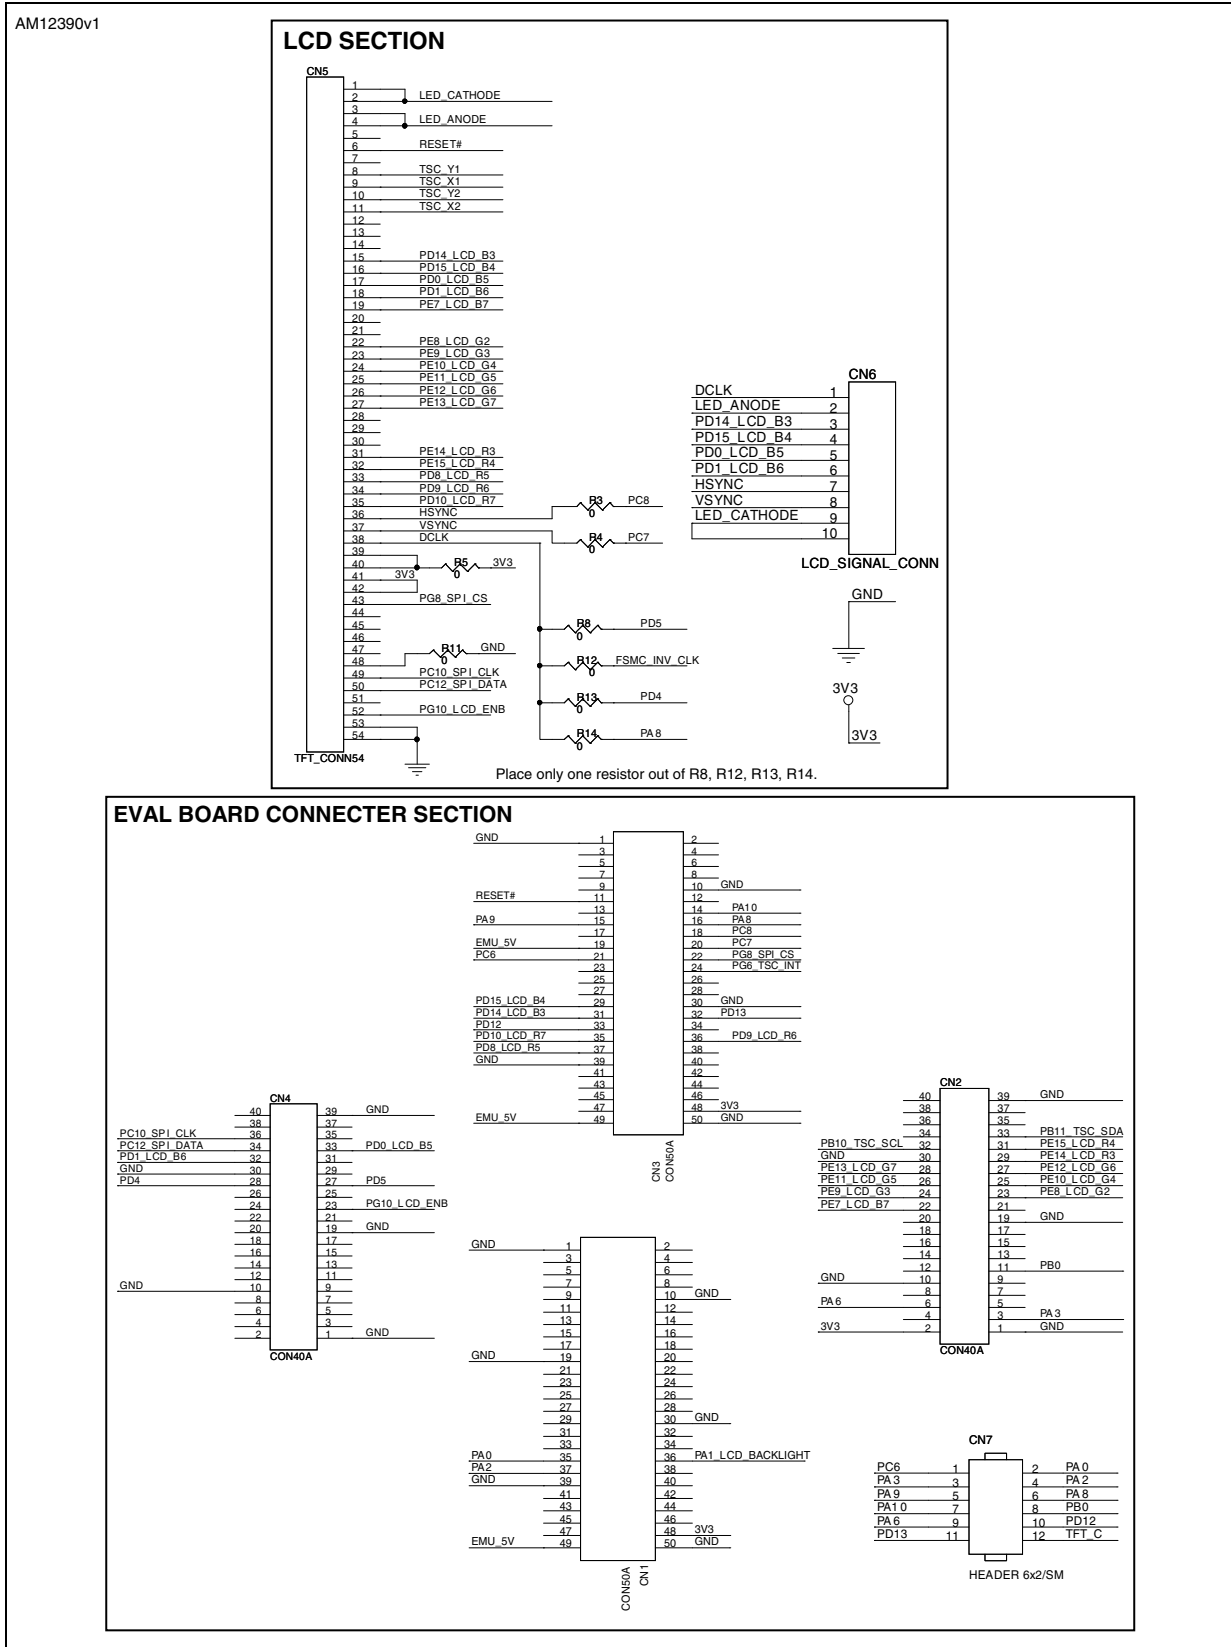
AM12390v1

LCD SECTION

CN5
1
2 LED_CATHODE
3
4 LED_ANODE
5
6 RESET#
7
8 TSC_Y1
9 TSC_X1
10 TSC_Y2
11 TSC_X2
12
13
14
15 PD14_LCD_B3
16 PD15_LCD_B4
17 PD0_LCD_B5
18 PD1_LCD_B6
19 PE7_LCD_B7
20
21
22 PE8_LCD_G2
23 PE9_LCD_G3
24 PE10_LCD_G4
25 PE11_LCD_G5
26 PE12_LCD_G6
27 PE13_LCD_G7
28
29
30
31 PE14_LCD_R3
32 PE15_LCD_R4
33 PD8_LCD_R5
34 PD9_LCD_R6
35 PD10_LCD_R7
36 HSYNC
37 VSYNC
38 DCLK
39
40
41 3V3
42
43 PG8_SPI_CS
44
45
46
47
48
49 PC10_SPI_CLK
50 PC12_SPI_DATA
51
52 PG10_LCD_ENB
53
54
TFT_CONN54

R3 0 PC8
R4 0 PC7
R5 0 3V3
R11 0 GND
R8 0 PD5
R12 0 FSMC_INV_CLK
R13 0 PD4
R14 0 PA8

CN6
DCLK 1
LED_ANODE 2
PD14_LCD_B3 3
PD15_LCD_B4 4
PD0_LCD_B5 5
PD1_LCD_B6 6
HSYNC 7
VSYNC 8
LED_CATHODE 9
10
LCD_SIGNAL_CONN

GND
3V3
3V3

Place only one resistor out of R8, R12, R13, R14.

EVAL BOARD CONNECTER SECTION

GND 1 2
3 4
5 6
7 8
9 10 GND
RESET# 11 12
13 14 PA10
PA9 15 16 PA8
17 18 PC8
EMU_5V 19 20 PC7
PC6 21 22 PG8_SPI_CS
23 24 PG6_TSC_INT
25 26
27 28
PD15_LCD_B4 29 30 GND
PD14_LCD_B3 31 32 PD13
PD12 33 34
PD10_LCD_R7 35 36 PD9_LCD_R6
PD8_LCD_R5 37 38
GND 39 40
41 42
43 44
45 46
47 48 3V3
EMU_5V 49 50 GND
CN3
CON50A

CN4
40 39 GND
38 37
PC10_SPI_CLK 36 35
PC12_SPI_DATA 34 33 PD0_LCD_B5
PD1_LCD_B6 32 31
GND 30 29
PD4 28 27 PD5
26 25
24 23 PG10_LCD_ENB
22 21
20 19 GND
18 17
16 15
14 13
12 11
GND 10 9
8 7
6 5
4 3
2 1 GND
CON40A

CN2
40 39 GND
38 37
36 35
34 33 PB11_TSC_SDA
PB10_TSC_SCL 32 31 PE15_LCD_R4
GND 30 29 PE14_LCD_R3
PE13_LCD_G7 28 27 PE12_LCD_G6
PE11_LCD_G5 26 25 PE10_LCD_G4
PE9_LCD_G3 24 23 PE8_LCD_G2
PE7_LCD_B7 22 21
20 19 GND
18 17
16 15
14 13
12 11 PB0
GND 10 9
8 7
PA6 6 5
4 3 PA3
3V3 2 1 GND
CON40A

GND 1 2
3 4
5 6
7 8
9 10 GND
11 12
13 14
15 16
17 18
GND 19 20
21 22
23 24
25 26
27 28
29 30 GND
31 32
33 34
PA0 35 36 PA1_LCD_BACKLIGHT
PA2 37 38
GND 39 40
41 42
43 44
45 46
47 48 3V3
EMU_5V 49 50 GND
CON50A
CN1

CN7
PC6 1 2 PA0
PA3 3 4 PA2
PA9 5 6 PA8
PA10 7 8 PB0
PA6 9 10 PD12
PD13 11 12 TFT_C
HEADER 6x2/SM